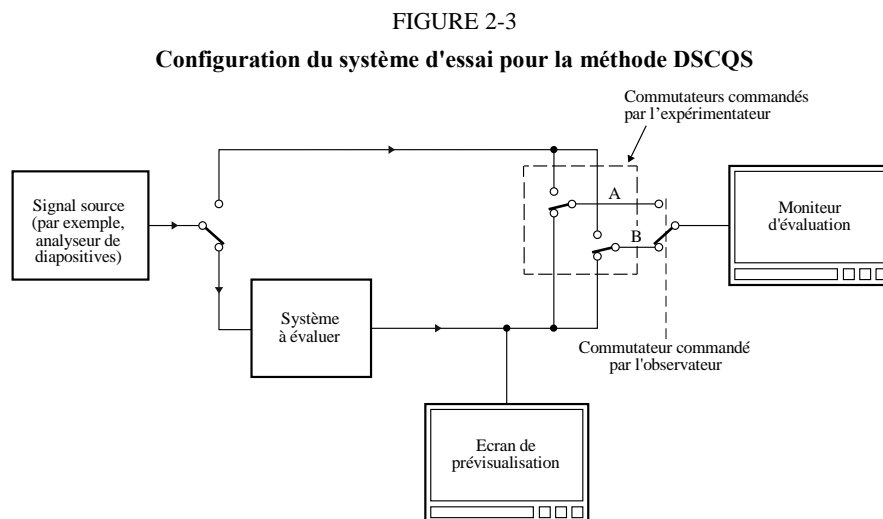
FIGURE 2-3

Configuration du système d'essai pour la méthode DSCQS

Commutateurs commandés par l'expérimentateur

Signal source (par exemple, analyseur de diapositives)

A

B

Moniteur d'évaluation

Système à évaluer

Commutateur commandé par l'observateur

Ecran de prévisualisation